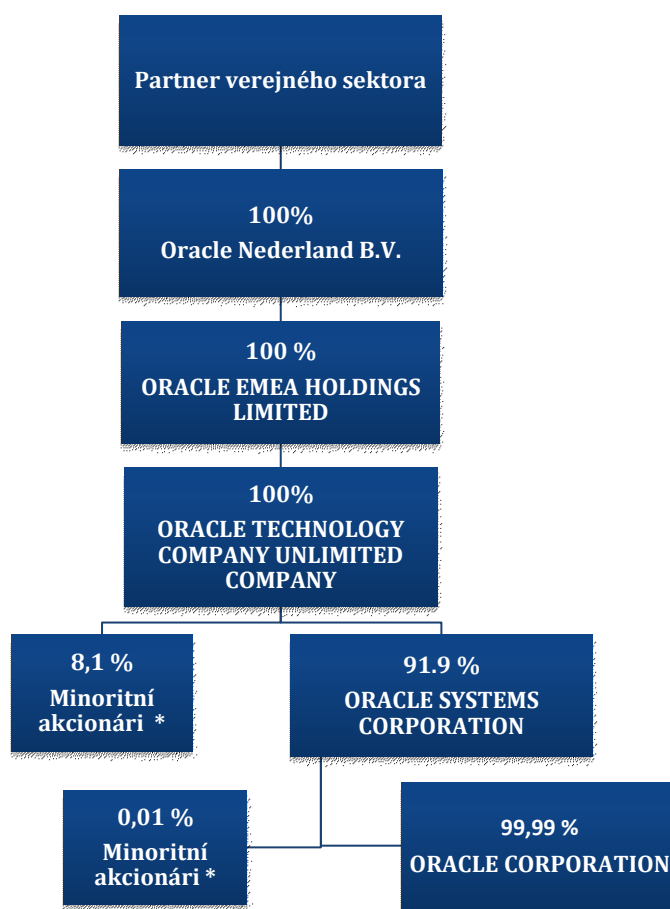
Partner verejného sektora

100%
Oracle Nederland B.V.

100 %
ORACLE EMEA HOLDINGS LIMITED

100%
ORACLE TECHNOLOGY COMPANY UNLIMITED COMPANY

8,1 %
Minoritní akcionári *

91.9 %
ORACLE SYSTEMS CORPORATION

0,01 %
Minoritní akcionári *

99,99 %
ORACLE CORPORATION